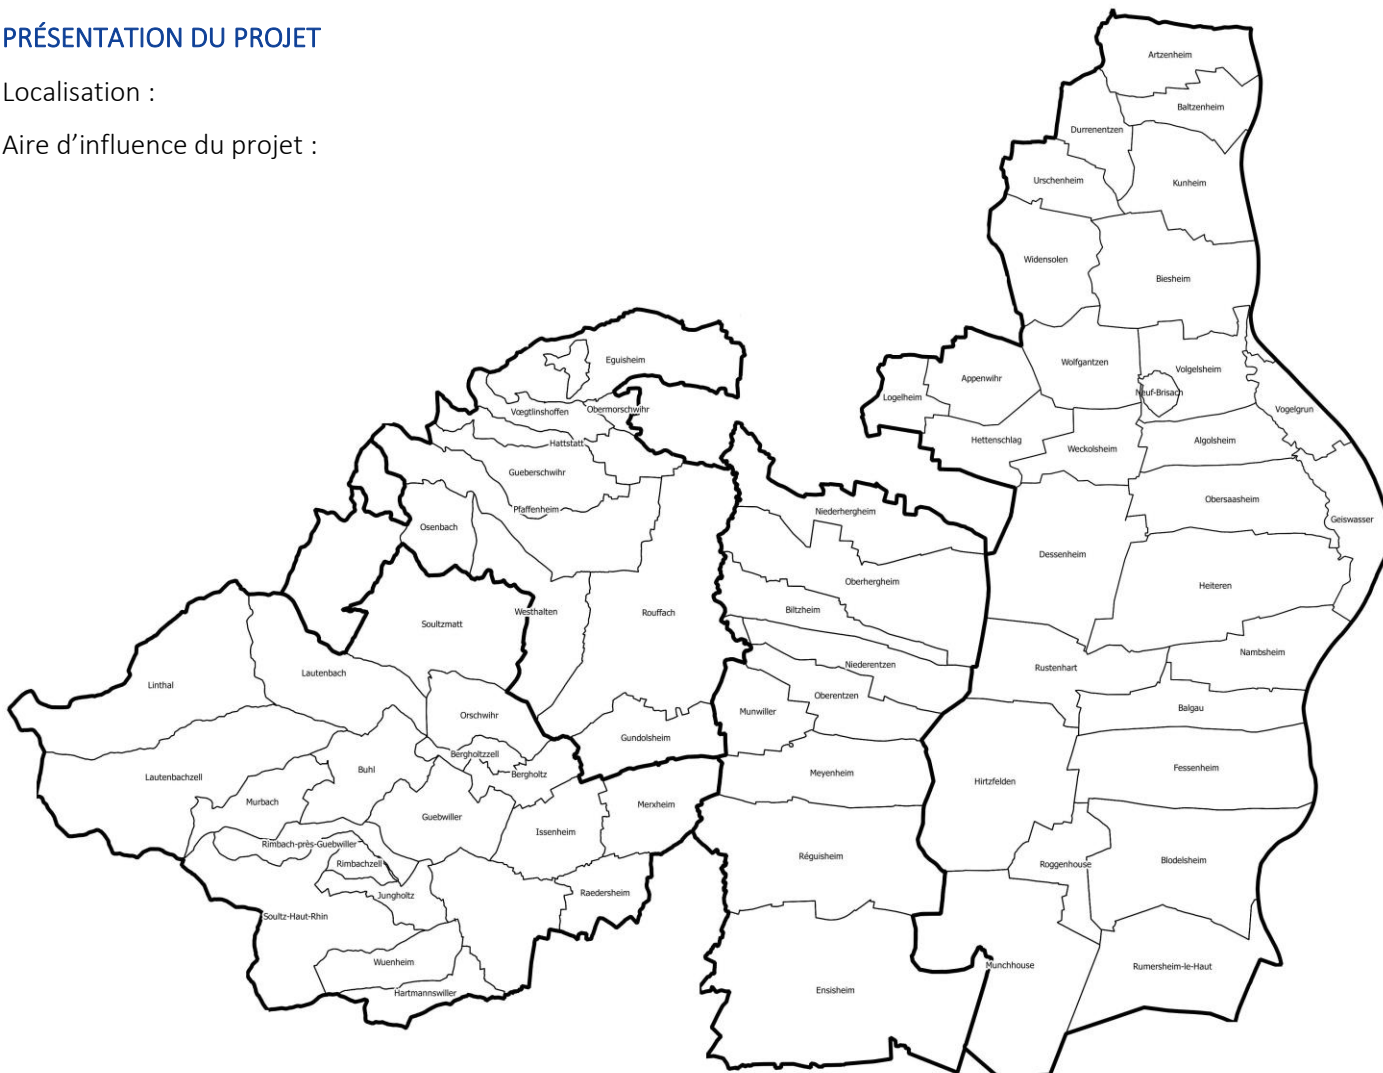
PRÉSENTATION DU PROJET

Localisation :

Aire d'influence du projet :

Artzenheim
Baltzenheim
Durrenentzen
Urschenheim
Kunheim
Widensolen
Biesheim
Eguisheim
Wolfgantzen
Volgelsheim
Appenwihr
Vœgtlinshoffen
Obermorschwihr
Logelheim
Neuf-Brisach
Vogelgrun
Hattstatt
Hettenschlag
Algolsheim
Weckolsheim
Gueberschwihr
Obersaasheim
Pfaffenheim
Niederhergheim
Geiswasser
Osenbach
Dessenheim
Oberhergheim
Heiteren
Westhalten
Rouffach
Soultzmatt
Biltzheim
Nambsheim
Niederentzen
Rustenhart
Lautenbach
Linthal
Oberentzen
Balgau
Orschwihr
Munwiller
Gundolsheim
Bergholtzzell
Fessenheim
Buhl
Bergholtz
Lautenbachzell
Meyenheim
Hirtzfelden
Murbach
Guebwiller
Merxheim
Issenheim
Rimbach-près-Guebwiller
Roggenhouse
Blodelsheim
Réguisheim
Rimbachzell
Jungholtz
Raedersheim
Soultz-Haut-Rhin
Wuenheim
Munchhouse
Rumersheim-le-Haut
Ensisheim
Hartmannswiller